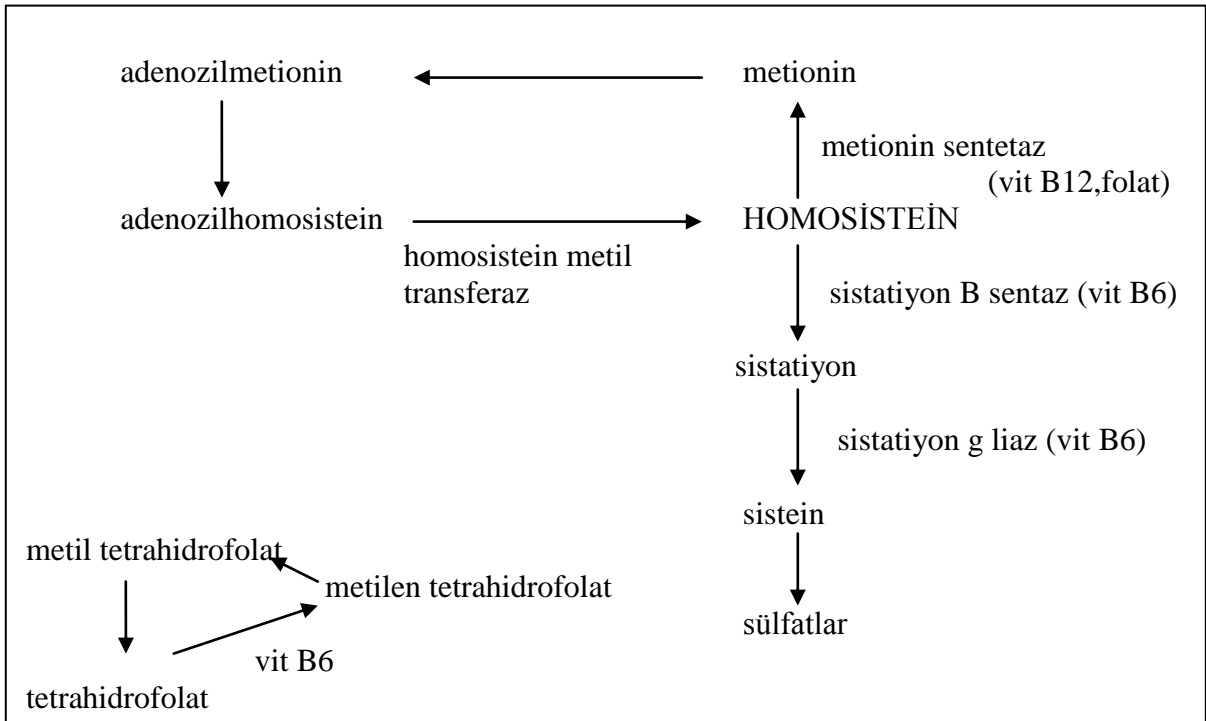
adenozilmetionin

metionin

metionin sentetaz (vit B12,folat)

adenozilhomosistein

HOMOSİSTEİN

homosistein metil transferaz

sistatiyon B sentaz (vit B6)

sistatiyon

sistatiyon g liaz (vit B6)

sistein

metil tetrahidrofolat

metilen tetrahidrofolat

sülfatlar

vit B6

tetrahidrofolat